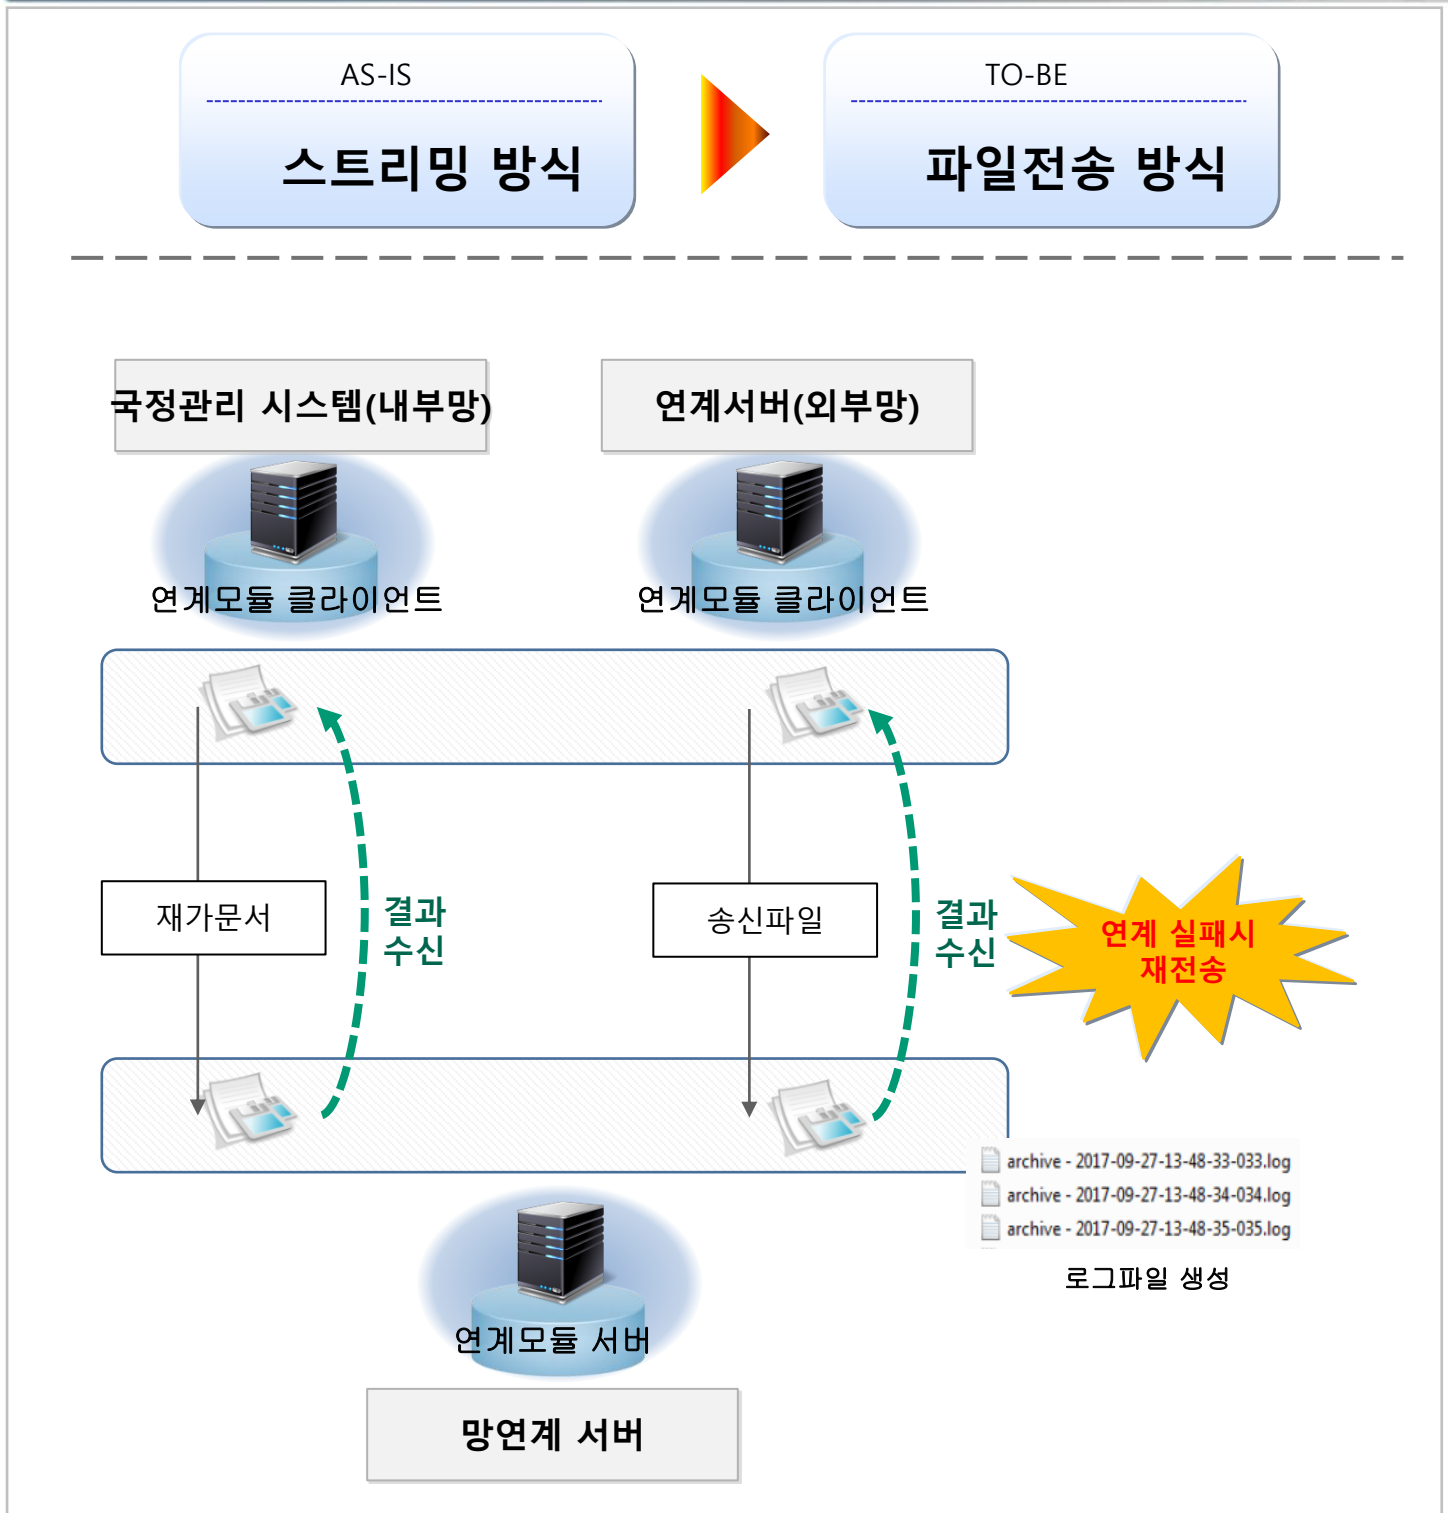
AS-IS

스트리밍 방식

TO-BE

파일전송 방식

국정관리 시스템(내부망)

연계서버(외부망)

연계모듈 클라이언트

연계모듈 클라이언트

재가문서

결과
수신

송신파일

결과
수신

연계 실패시
재전송

archive - 2017-09-27-13-48-33-033.log
archive - 2017-09-27-13-48-34-034.log
archive - 2017-09-27-13-48-35-035.log

로그파일 생성

연계모듈 서버

망연계 서버